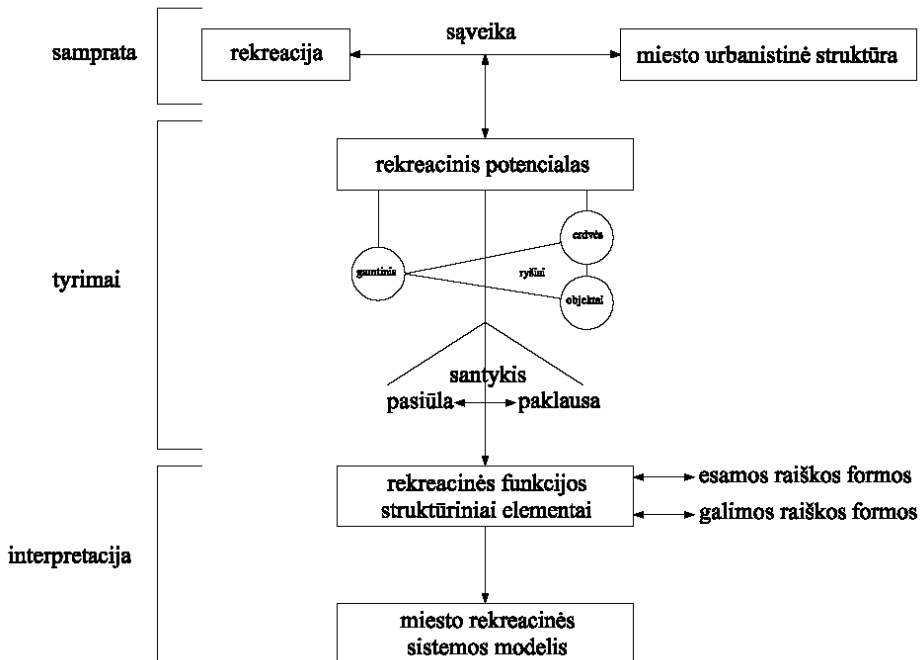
samprata

rekreacija

sąveika

miesto urbanistinė struktūra

tyrimai

rekreacinis potencialas

erdvės

gamtinis

ryšiai

objektai

santykis

pasiūla

paklausa

interpretacija

rekreacinės funkcijos struktūriniai elementai

esamos raiškos formos

galimos raiškos formos

miesto rekreacinės sistemos modelis